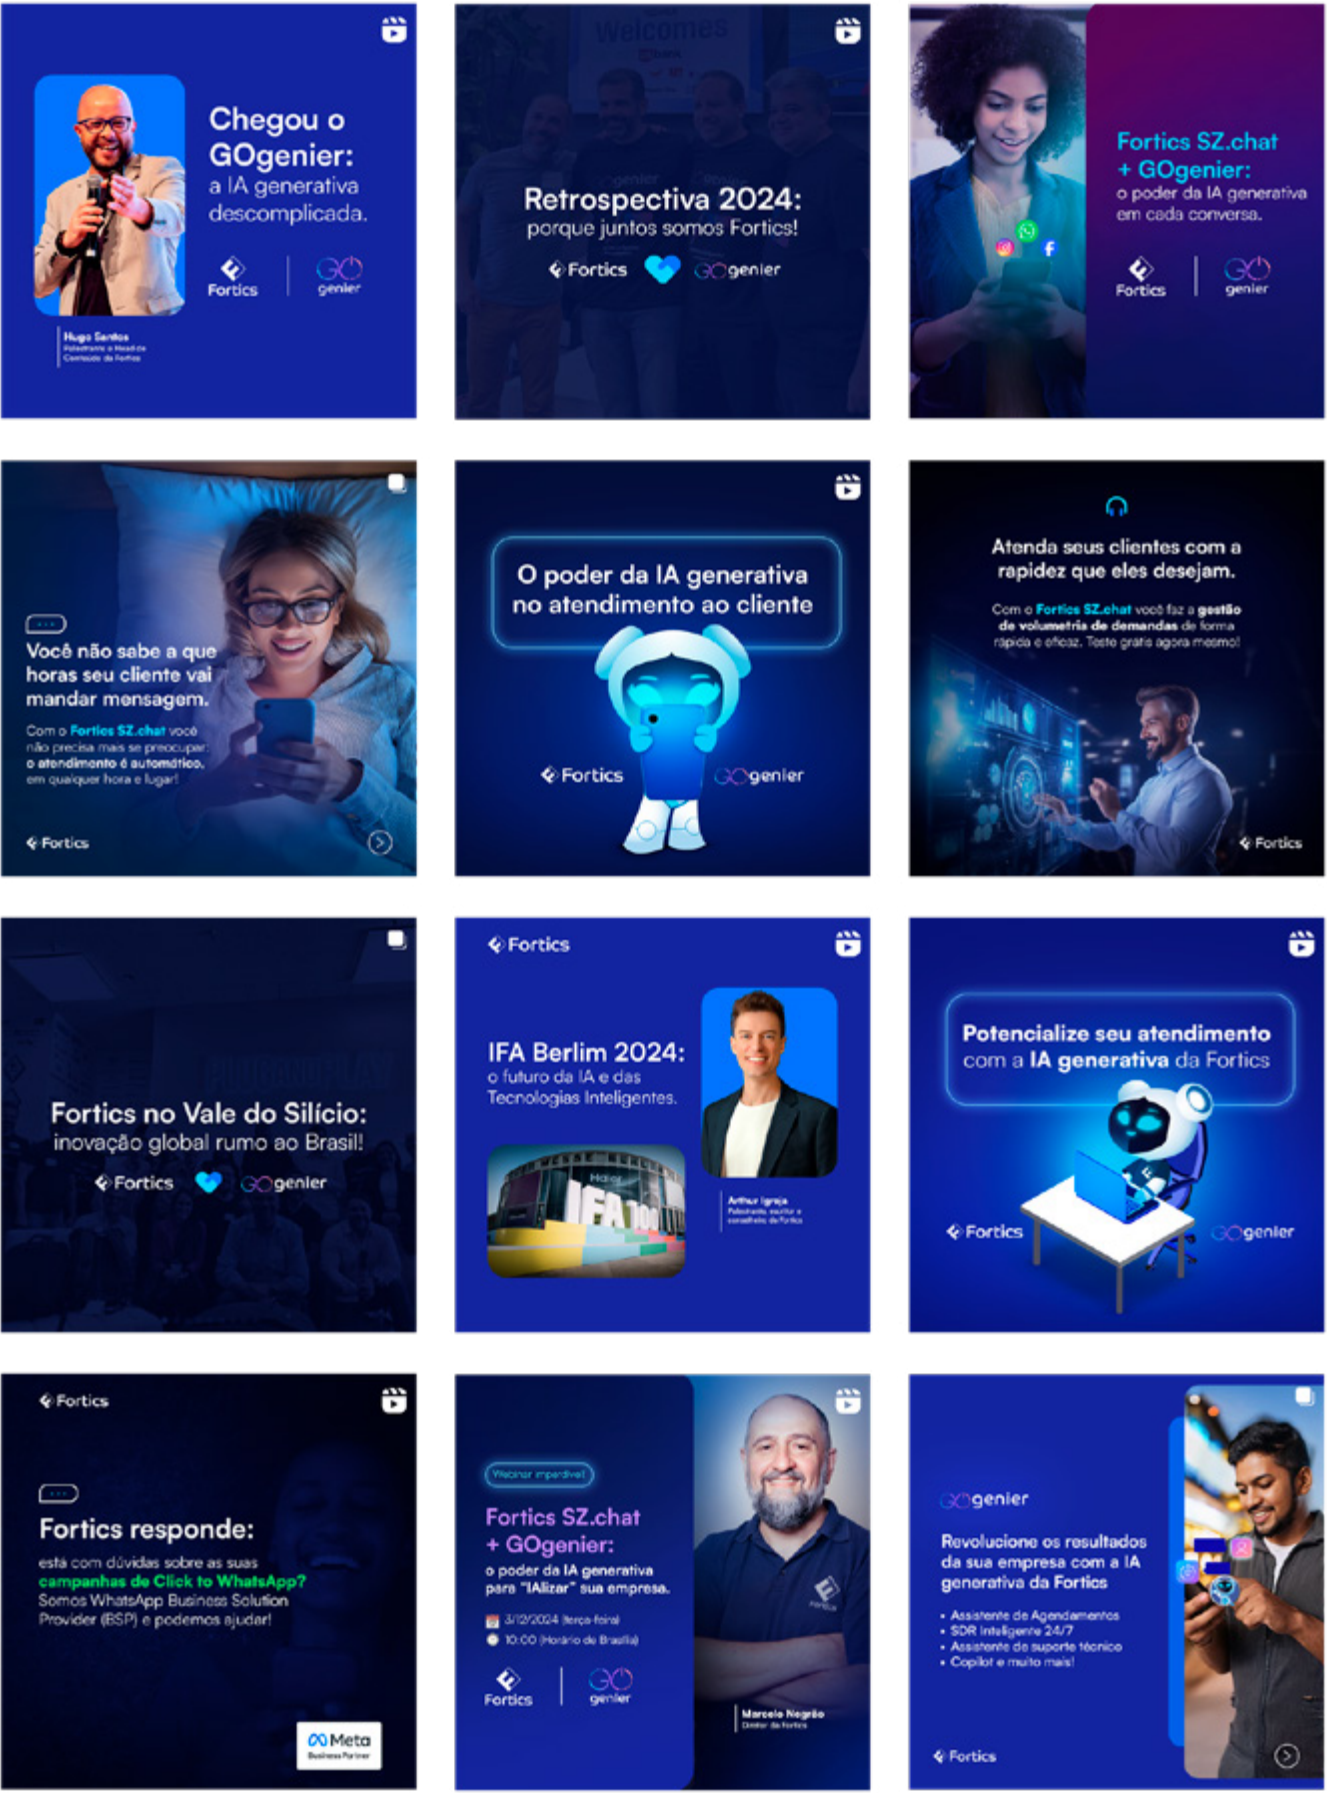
Chegou o GOgenier:
a IA generativa descomplicada.

Fortics | GO genier

Hugo Santos
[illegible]

Retrospectiva 2024:
porque juntos somos Fortics!

Fortics GOgenier

Fortics SZ.chat + GOgenier:
o poder da IA generativa em cada conversa.

Fortics | GO genier

Você não sabe a que horas seu cliente vai mandar mensagem.
Com o Fortics SZ.chat você não precisa mais se preocupar: o atendimento é automático, em qualquer hora e lugar!

Fortics

O poder da IA generativa no atendimento ao cliente

Fortics GOgenier

Atenda seus clientes com a rapidez que eles desejam.
Com o Fortics SZ.chat você faz a gestão de volumetria de demandas de forma rápida e eficaz. Teste grátis agora mesmo!

Fortics

Fortics no Vale do Silício:
inovação global rumo ao Brasil!

Fortics GOgenier

Fortics

IFA Berlim 2024:
o futuro da IA e das Tecnologias Inteligentes.

Arthur Igreja
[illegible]

Potencialize seu atendimento com a IA generativa da Fortics

Fortics GOgenier

Fortics

Fortics responde:
está com dúvidas sobre as suas campanhas de Click to WhatsApp?
Somos WhatsApp Business Solution Provider (BSP) e podemos ajudar!

Meta
Business Partner

Webinar imperdível

Fortics SZ.chat + GOgenier:
o poder da IA generativa para "IAlizar" sua empresa.

3/12/2024 (terça-feira)
10:00 (Horário de Brasília)

Fortics | GO genier

Marcelo Negrão
Diretor da Fortics

GOgenier

Revolucione os resultados da sua empresa com a IA generativa da Fortics

• Assistente de Agendamentos
• SDR Inteligente 24/7
• Assistente de suporte técnico
• Copilot e muito mais!

Fortics